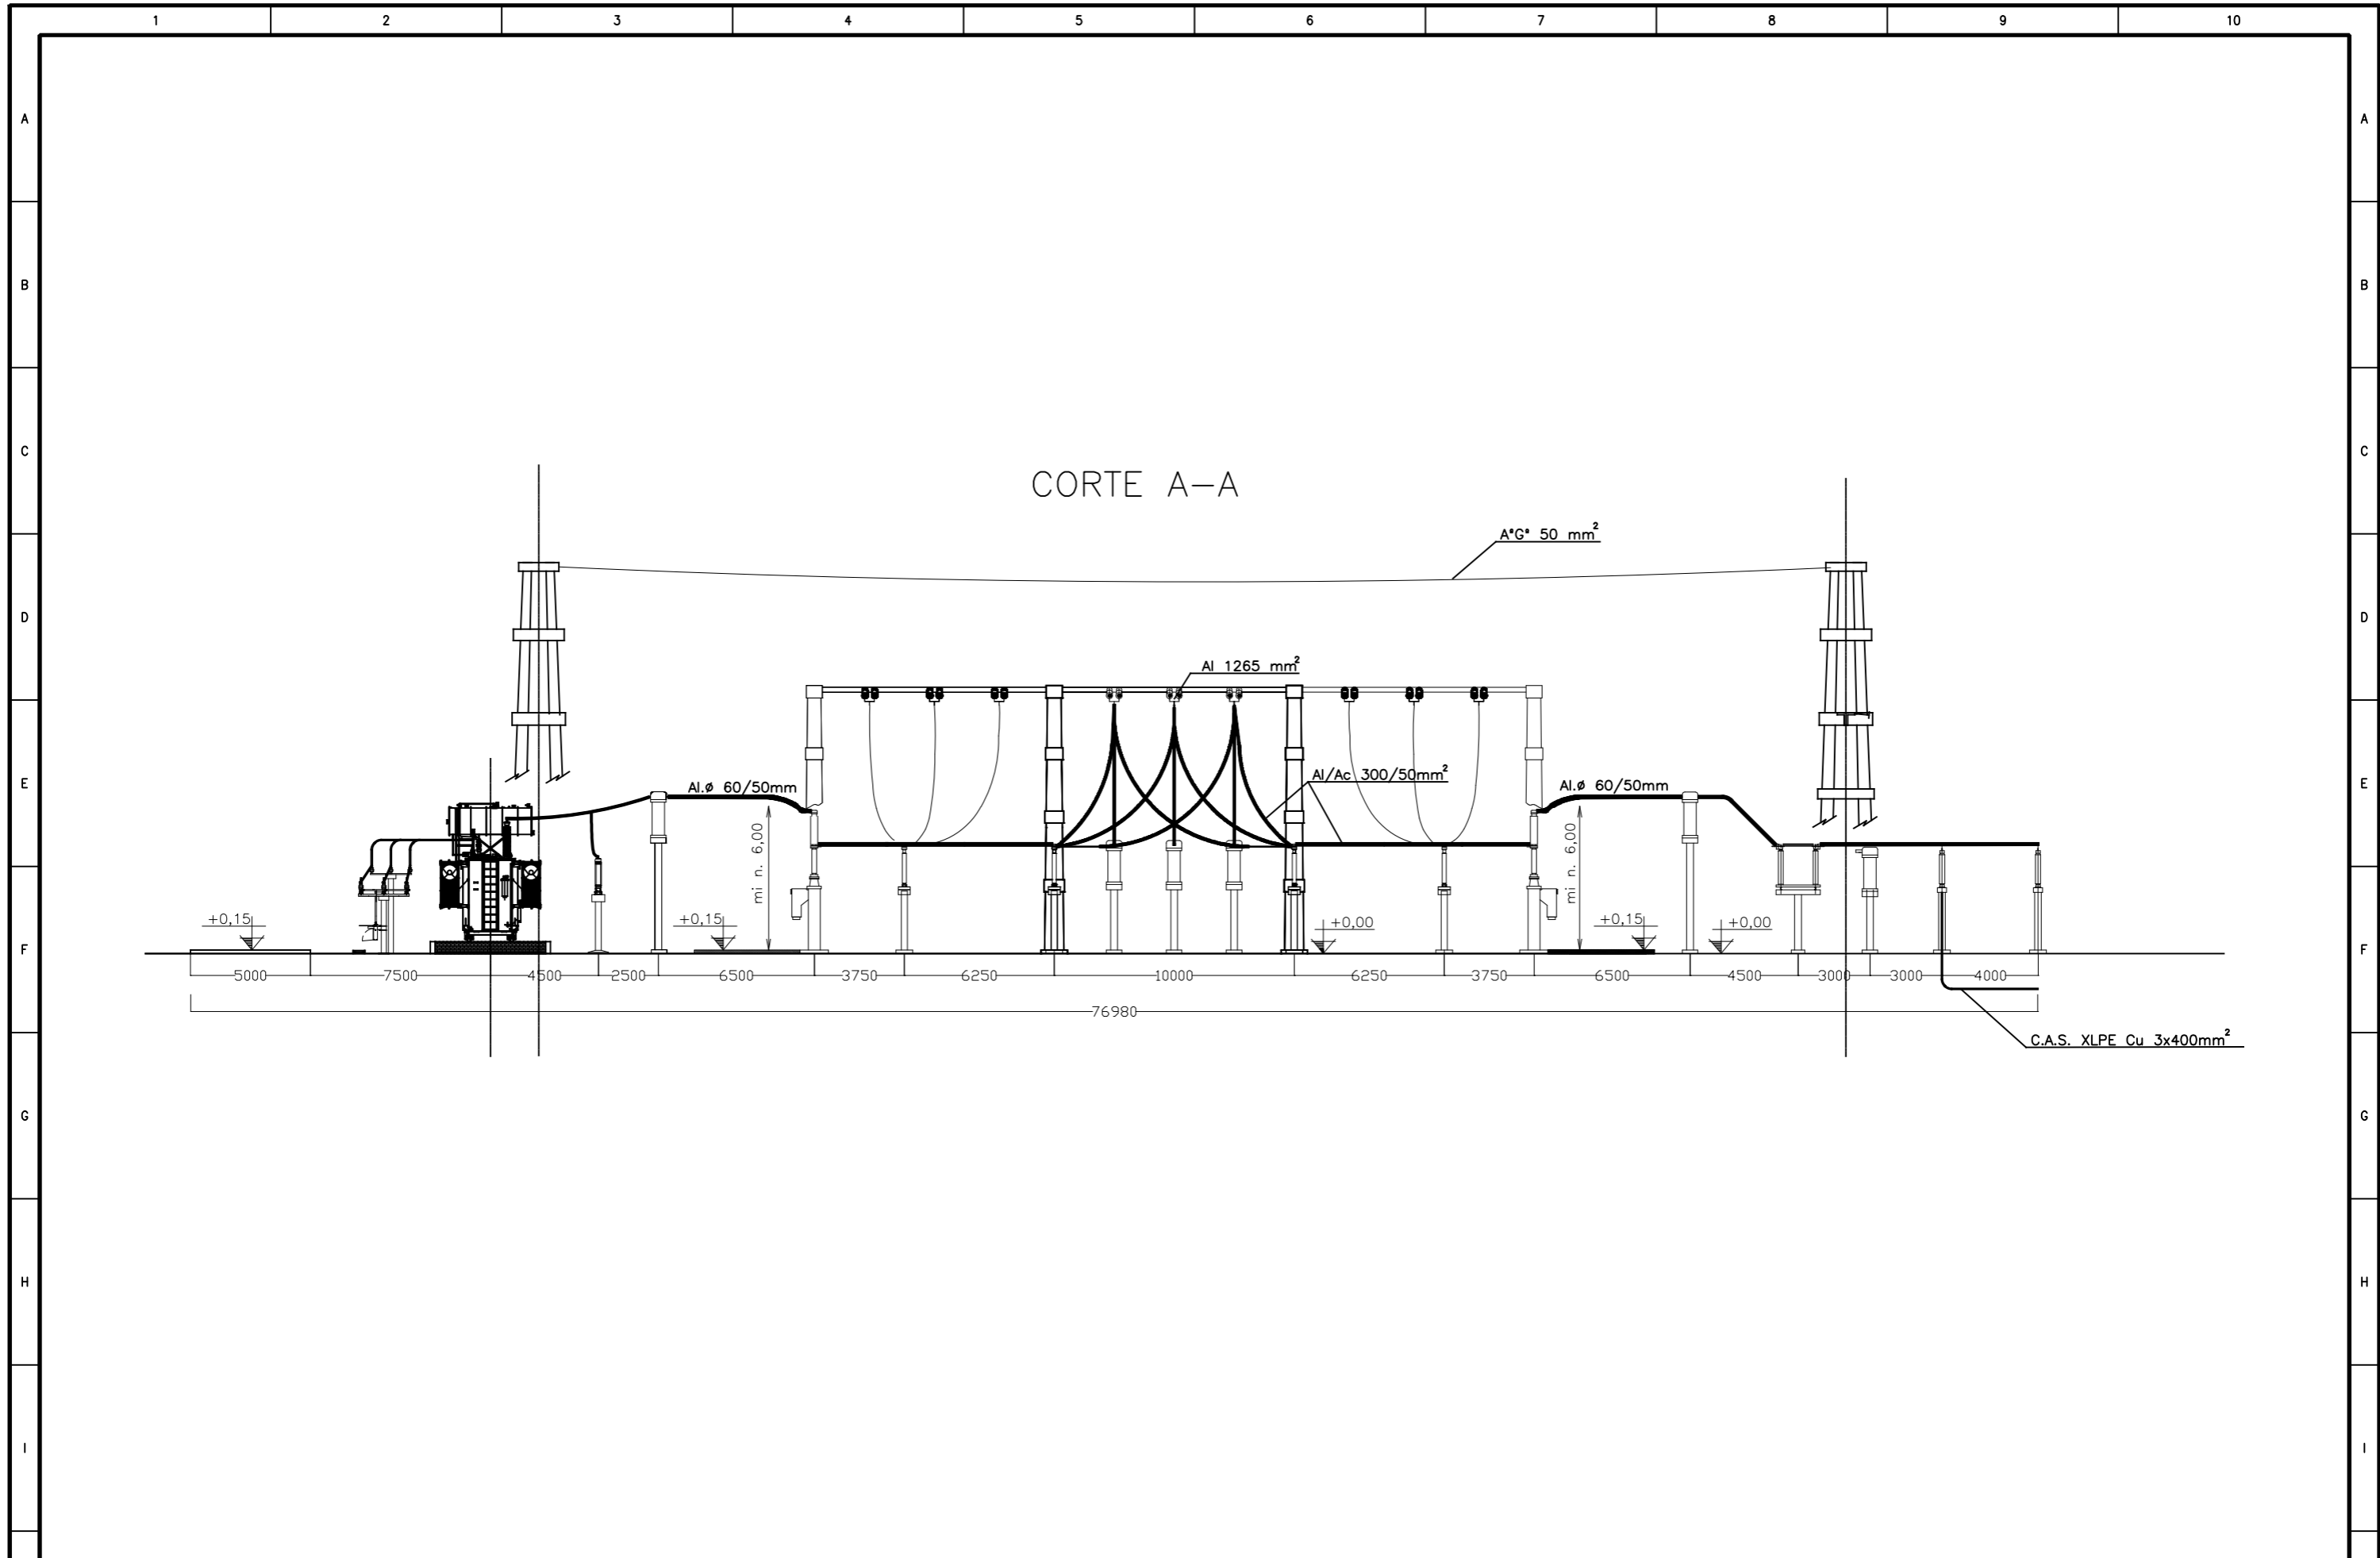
1 2 3 4 5 6 7 8 9 10

A B C D E F G H I

CORTE A–A

A°G° 50 mm$^2$

Al 1265 mm$^2$

Al.ø 60/50mm

Al/Ac 300/50mm$^2$

Al.ø 60/50mm

mi n. 6,00

mi n. 6,00

+0,15

+0,15

+0,00

+0,15

+0,00

5000 7500 4500 2500 6500 3750 6250 10000 6250 3750 6500 4500 3000 3000 4000

76980

C.A.S. XLPE Cu 3x400mm$^2$

A B C D E F G H I